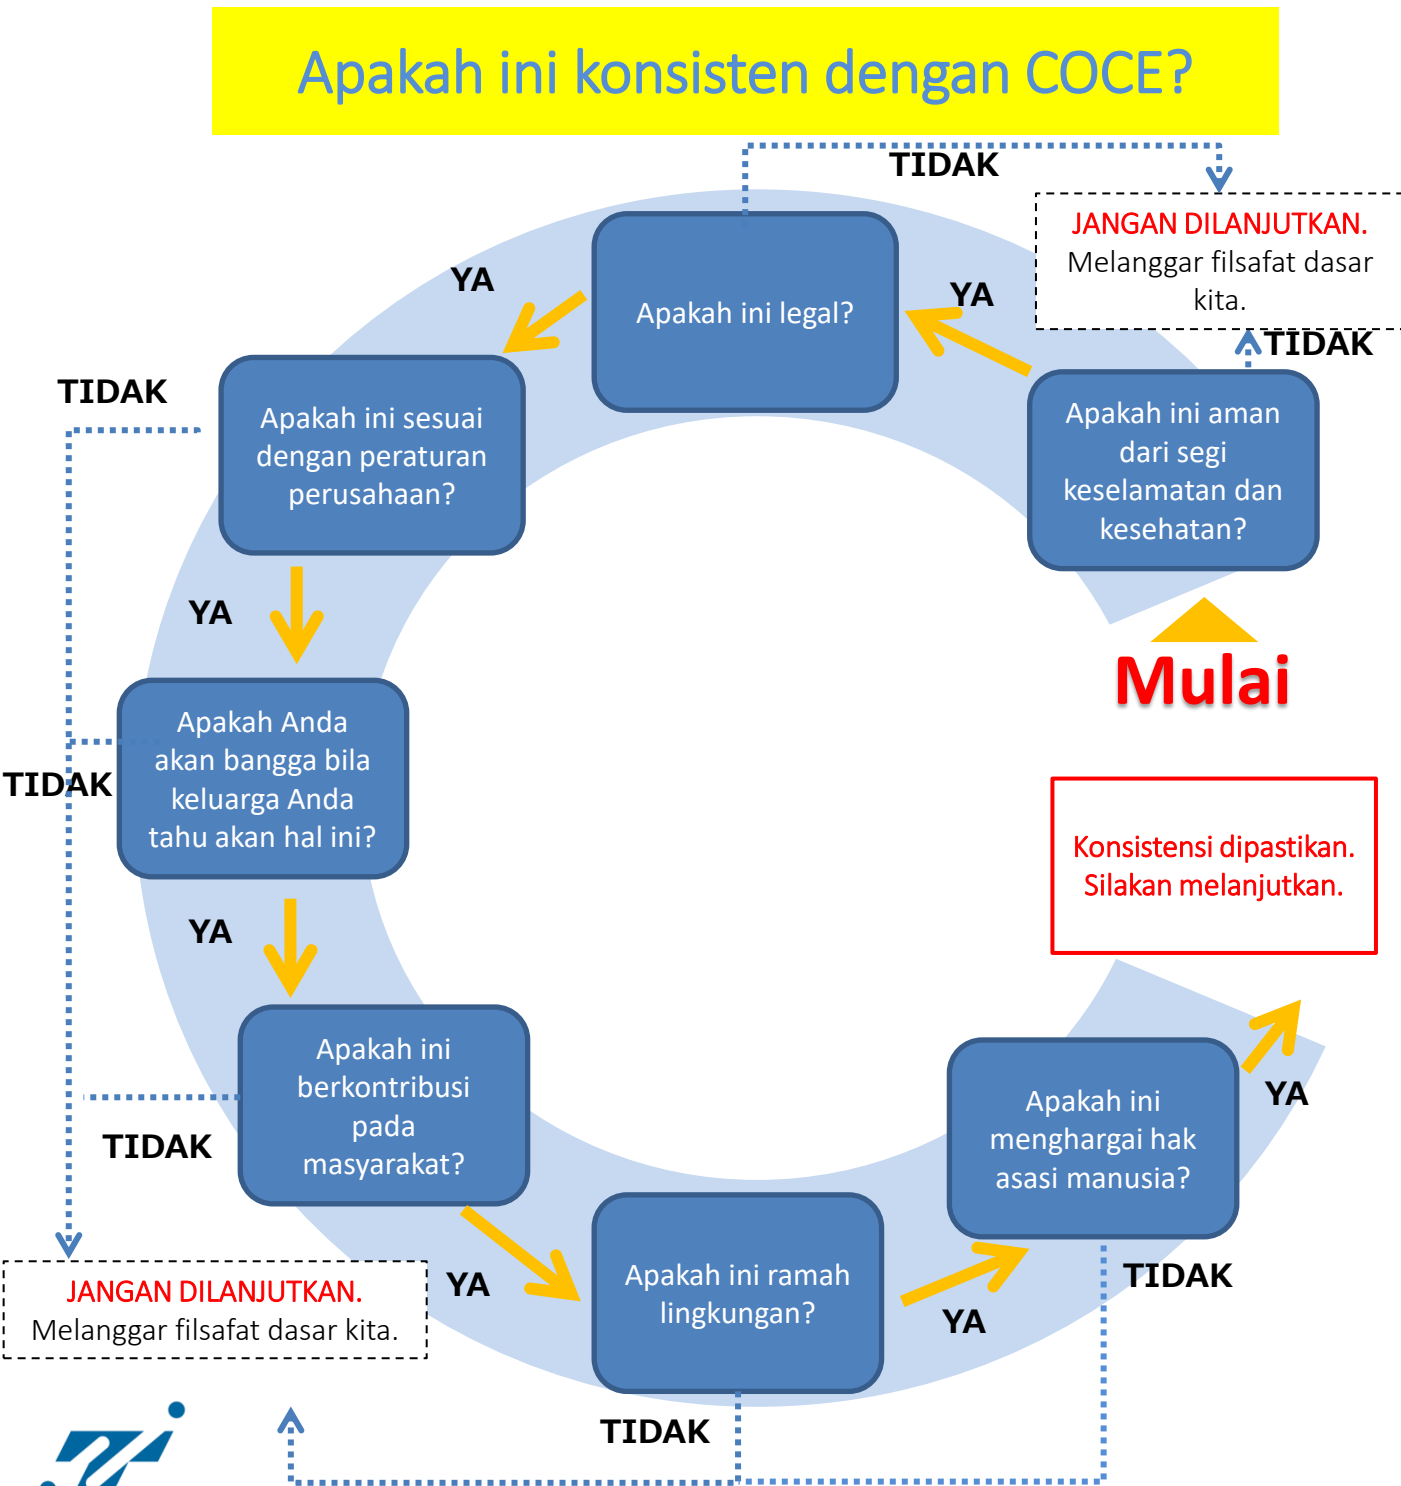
Apakah ini konsisten dengan COCE?

TIDAK

JANGAN DILANJUTKAN.
Melanggar filsafat dasar kita.

YA

Apakah ini legal?

YA

TIDAK

TIDAK

Apakah ini sesuai dengan peraturan perusahaan?

Apakah ini aman dari segi keselamatan dan kesehatan?

YA

Mulai

Apakah Anda akan bangga bila keluarga Anda tahu akan hal ini?

TIDAK

Konsistensi dipastikan. Silakan melanjutkan.

YA

Apakah ini berkontribusi pada masyarakat?

Apakah ini menghargai hak asasi manusia?

YA

TIDAK

TIDAK

JANGAN DILANJUTKAN.
Melanggar filsafat dasar kita.

YA

Apakah ini ramah lingkungan?

YA

TIDAK